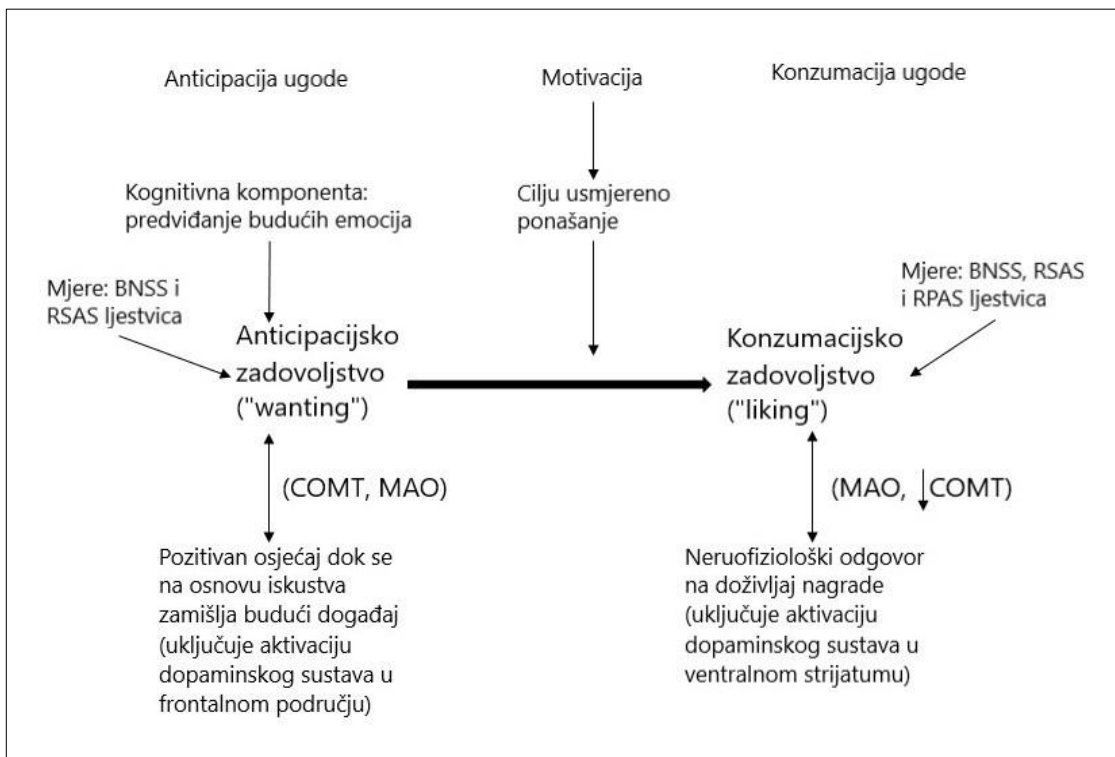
Anticipacija ugode

Motivacija

Konzumacija ugode

Kognitivna komponenta: predviđanje budućih emocija

Cilju usmjereno ponašanje

Mjere: BNSS i RSAS ljestvica

Anticipacijsko zadovoljstvo ("wanting")

Konzumacijsko zadovoljstvo ("liking")

Mjere: BNSS, RSAS i RPAS ljestvica

(COMT, MAO)

(MAO, COMT)

Pozitivan osjećaj dok se na osnovu iskustva zamišlja budući događaj (uključuje aktivaciju dopaminskog sustava u frontalnom području)

Neruofiziološki odgovor na doživljaj nagrade (uključuje aktivaciju dopaminskog sustava u ventralnom strijatumu)